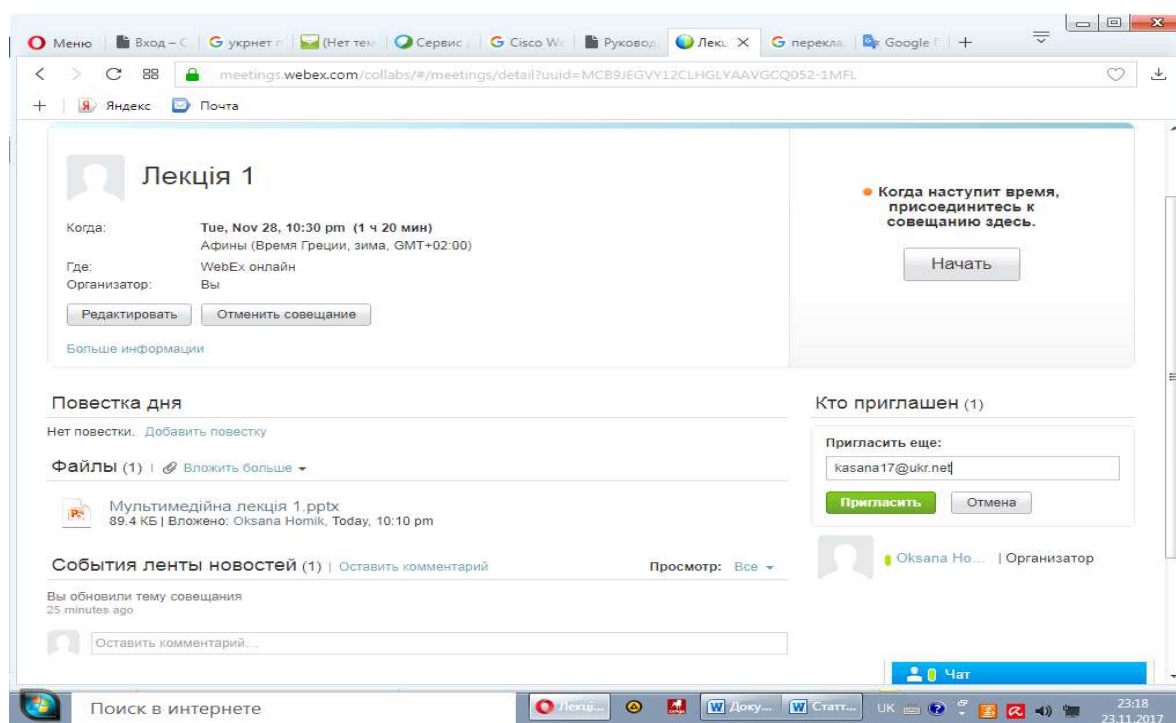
Меню | Вход – С | G укрнет | (Нет тем | Сервис | G Cisco W | Руковод | Лекц × | G перекла | Google | +

meetings.webex.com/collabs/#/meetings/detail?uuid=MCB9JEGVY12CLHGLYAAVGCQ052-1MFL

+ | Яндекс | Почта

Лекція 1

Когда: Tue, Nov 28, 10:30 pm (1 ч 20 мин)
Афины (Время Греции, зима, GMT+02:00)
Где: WebEx онлайн
Организатор: Вы

Редактировать | Отменить совещание

Больше информации

Когда наступит время, присоединитесь к совещанию здесь.

Начать

Повестка дня

Нет повестки. Добавить повестку

Файлы (1) | Вложить больше

Мультимедійна лекція 1.pptx
89.4 КБ | Вложено: Oksana Homik, Today, 10:10 pm

События ленты новостей (1) | Оставить комментарий

Просмотр: Все

Вы обновили тему совещания
25 minutes ago

Оставить комментарий...

Кто приглашен (1)

Пригласить еще:

kasana17@ukr.net

Пригласить | Отмена

Oksana Ho... | Организатор

Чат

Поиск в интернете

Лекці... | Доку... | Статт... | UK | 23:18 23.11.2017